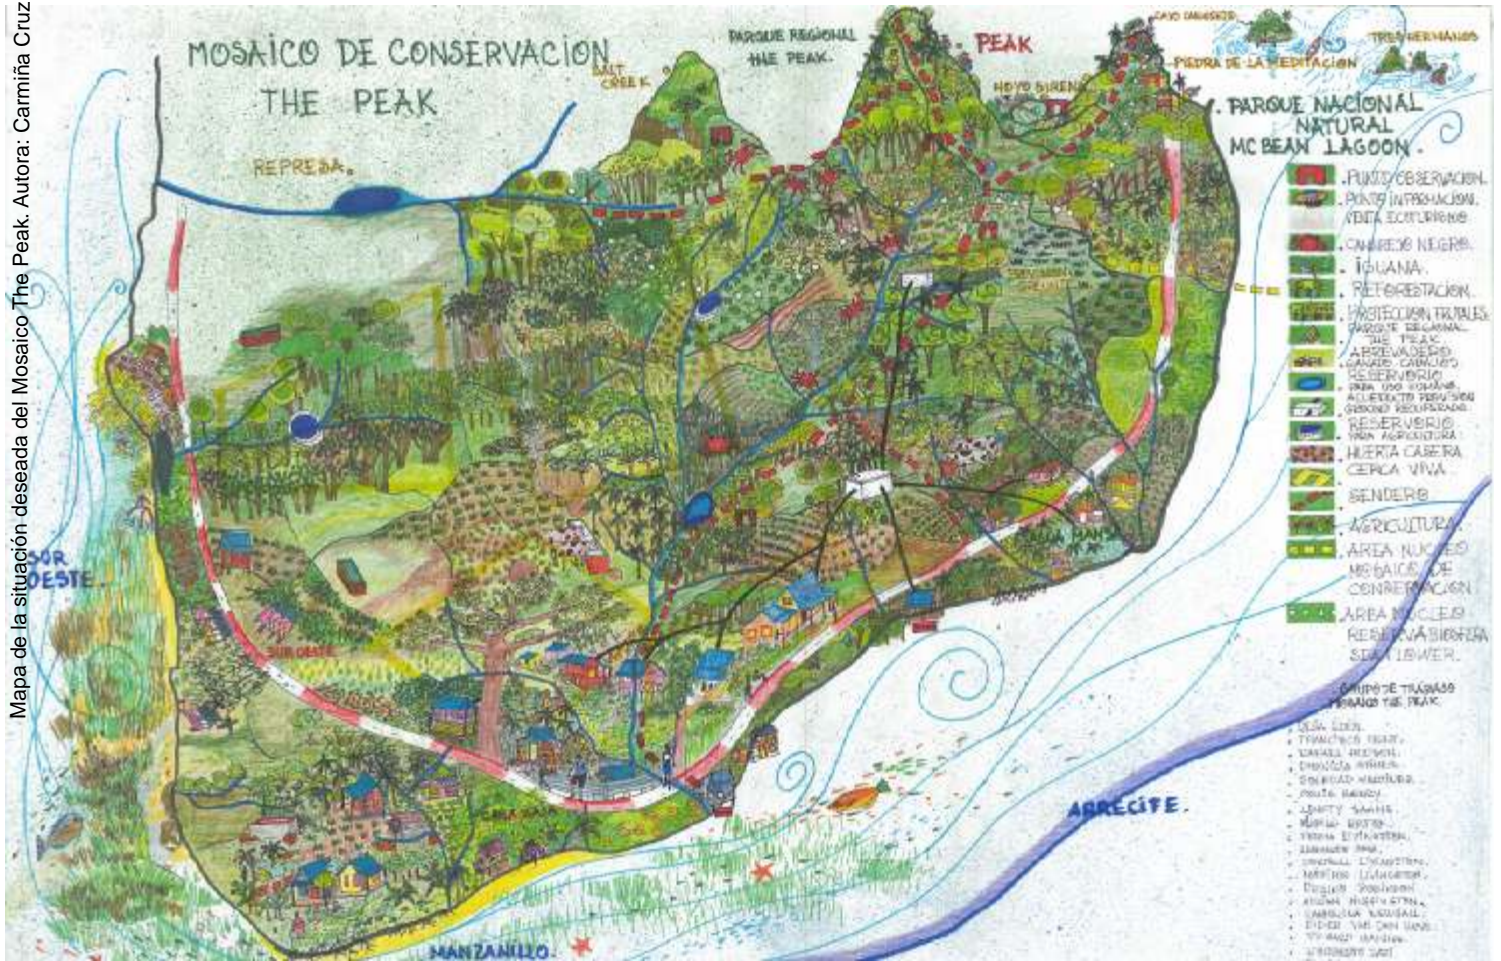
Mapa de la situación deseada del Mosaico The Peak. Autora: Carmiña Cruz

MOSAICO DE CONSERVACION THE PEAK

PARQUE REGIONAL THE PEAK

SALT CREEK

PEAK

CAYO CANGREJO

TRES HERMANOS

PIEDRA DE LA MEDITACION

HOYO SIRENA

PARQUE NACIONAL NATURAL MC BEAN LAGOON

REPRESA

. PUNTO OBSERVACION.
. PUNTO INFORMACION. VENTA ECOTURISMO
. CANGREJO NEGRO.
. IGUANA.
. REFORESTACION.
. PROTECCION FRUTALES. PARQUE REGIONAL THE PEAK
. ABREVADERO GANADO CABALLOS
. RESERVORIO PARA USO HUMANO. ACUEDUCTO PERUSION GRAVEDAD RECUPERADO
. RESERVORIO PARA AGRICULTURA
. HUERTA CASERA
. CERCA VIVA
. SENDERO
. AGRICULTURA
. AREA NUCLEO MOSAICO DE CONSERVACION
. AREA NUCLEO RESERVA BIOSFERA SEAFLOWER.

GRUPO DE TRABAJO MOSAICO THE PEAK.
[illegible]

SUR OESTE.

ARRECIFE.

MANZANILLO.